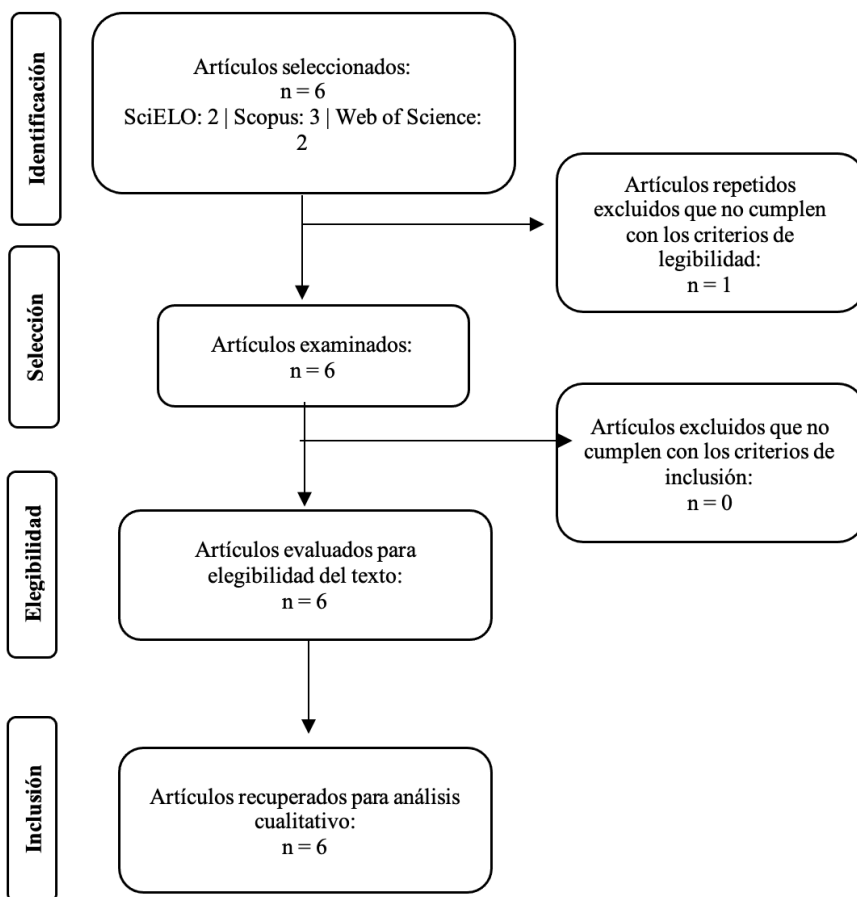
Identificación

Artículos seleccionados:
n = 6
SciELO: 2 | Scopus: 3 | Web of Science: 2

Artículos repetidos excluidos que no cumplen con los criterios de legibilidad:
n = 1

Selección

Artículos examinados:
n = 6

Artículos excluidos que no cumplen con los criterios de inclusión:
n = 0

Elegibilidad

Artículos evaluados para elegibilidad del texto:
n = 6

Inclusión

Artículos recuperados para análisis cualitativo:
n = 6